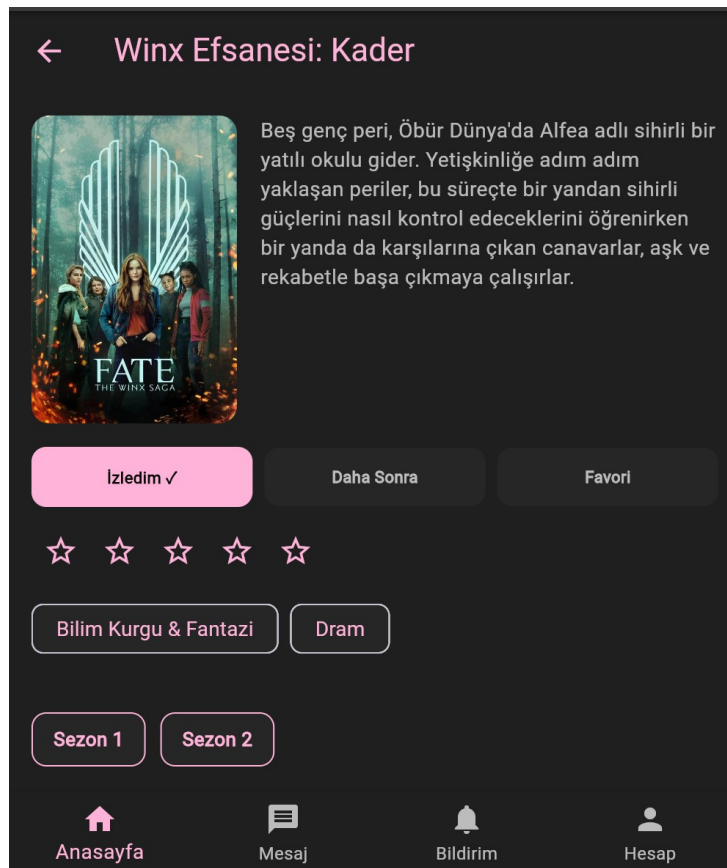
← Winx Efsanesi: Kader

FATE
THE WINX SAGA

Beş genç peri, Öbür Dünya'da Alfea adlı sihirli bir yatılı okulu gider. Yetişkinliğe adım adım yaklaşan periler, bu süreçte bir yandan sihirli güçlerini nasıl kontrol edeceklerini öğrenirken bir yanda da karşılarına çıkan canavarlar, aşk ve rekabetle başa çıkmaya çalışırlar.

İzledim ✓

Daha Sonra

Favori

☆ ☆ ☆ ☆ ☆

Bilim Kurgu & Fantazi

Dram

Sezon 1

Sezon 2

Anasayfa

Mesaj

Bildirim

Hesap